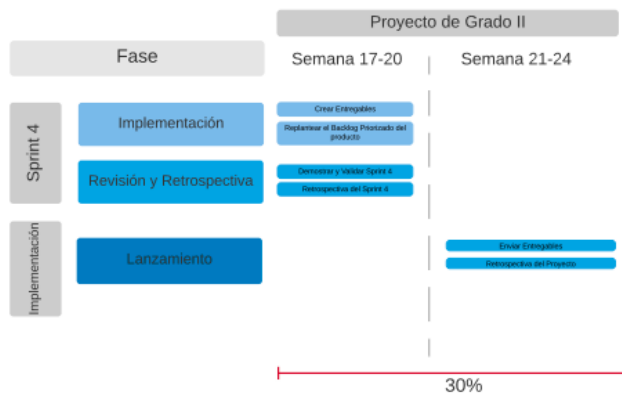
Proyecto de Grado II

Fase

Semana 17-20

Semana 21-24

Sprint 4

Implementación

Crear Entregables

Replantear el Backlog Priorizado del producto

Revisión y Retrospectiva

Demostrar y Validar Sprint 4

Retrospectiva del Sprint 4

Implementación

Lanzamiento

Enviar Entregables

Retrospectiva del Proyecto

30%